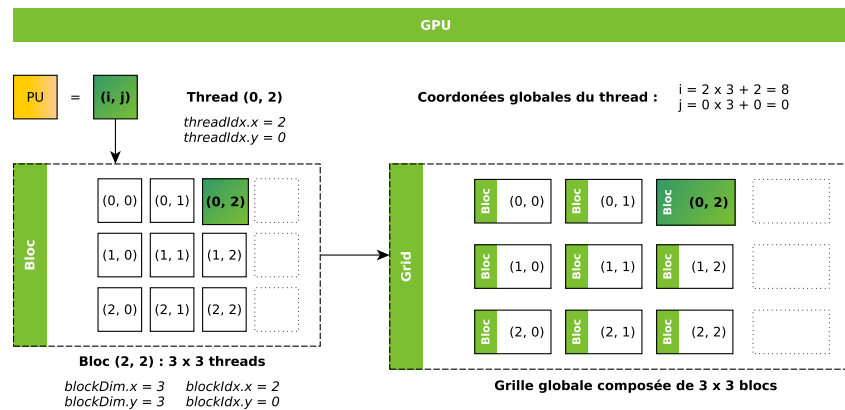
GPU

PU = (i, j)

Thread (0, 2)

threadIdx.x = 2
threadIdx.y = 0

Coordonées globales du thread :

i = 2 x 3 + 2 = 8
j = 0 x 3 + 0 = 0

Bloc

| (0, 0) | (0, 1) | (0, 2) |
|---|---|---|
| (1, 0) | (1, 1) | (1, 2) |
| (2, 0) | (2, 1) | (2, 2) |

Bloc (2, 2) : 3 x 3 threads

blockDim.x = 3 blockIdx.x = 2
blockDim.y = 3 blockIdx.y = 0

Grid

| Bloc (0, 0) | Bloc (0, 1) | Bloc (0, 2) |
|---|---|---|
| Bloc (1, 0) | Bloc (1, 1) | Bloc (1, 2) |
| Bloc (2, 0) | Bloc (2, 1) | Bloc (2, 2) |

Grille globale composée de 3 x 3 blocs